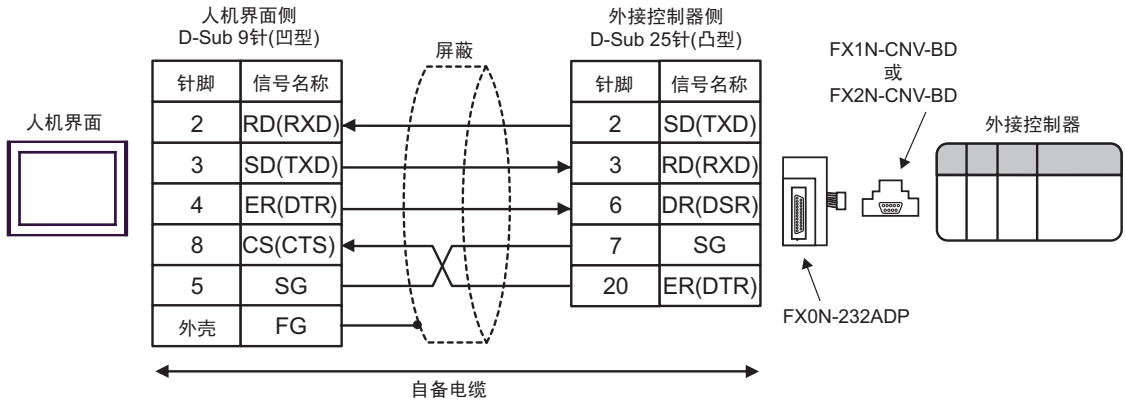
人机界面侧
D-Sub 9针(凹型)

屏蔽

外接控制器侧
D-Sub 25针(凸型)

FX1N-CNV-BD
或
FX2N-CNV-BD

人机界面

| 针脚 | 信号名称 |
|---|---|
| 2 | RD(RXD) |
| 3 | SD(TXD) |
| 4 | ER(DTR) |
| 8 | CS(CTS) |
| 5 | SG |
| 外壳 | FG |

| 针脚 | 信号名称 |
|---|---|
| 2 | SD(TXD) |
| 3 | RD(RXD) |
| 6 | DR(DSR) |
| 7 | SG |
| 20 | ER(DTR) |

外接控制器

FX0N-232ADP

自备电缆